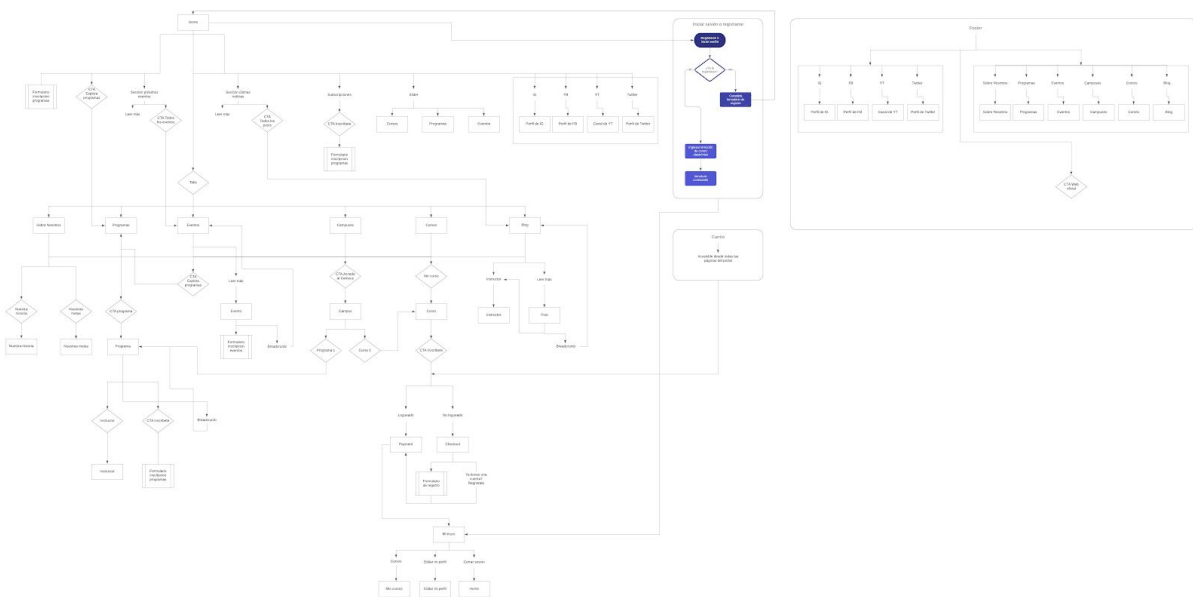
Home

Formulario inscripción programas

CTA Explora programas

Sección próximos eventos

Leer más

CTA Todos los eventos

Sección últimas noticias

Leer más

CTA Todas las pastillas

Suscripciones

CTA Inscríbete

Formulario inscripción programas

Slider

Cursos

Programas

Eventos

IG

FB

YT

Twitter

Perfil de IG

Perfil de FB

Canal de YT

Perfil de Twitter

Tabs

Sobre Nosotros

Programas

Eventos

Comunión

Cursos

Blog

Nuestra historia

Nuestras metas

Nuestra historia

Nuestras metas

CTA programa

Programa

CTA Explora programas

Leer más

Evento

Formulario inscripción eventos

Breadcrumb

CTA Accede al Campus

Campus

Programa 1

Curso 1

Mis cursos

Curso

CTA Inscríbete

Instructor

Leer más

Instructor

Post

Breadcrumb

Instructor

CTA Inscríbete

Breadcrumb

Instructor

Formulario inscripción programas

Logueado

No logueado

Payment

Checkout

Formulario de registro

Ya tienes una cuenta? Regístrate

Mi cuenta

Cursos

Editar mi perfil

Cerrar sesión

Mis cursos

Editar mi perfil

Home

Iniciar sesión o registrarse

Registrarse o iniciar sesión

Ya es registrado?

Completar formulario de registro

Ingresar formulario de acceso (datos)

Acceder a su cuenta

Footer

IG

FB

YT

Twitter

Perfil de IG

Perfil de FB

Canal de YT

Perfil de Twitter

Sobre Nosotros

Programas

Eventos

Campus

Cursos

Blog

Sobre Nosotros

Programas

Eventos

Campus

Cursos

Blog

CTA Ayuda virtual

Cuenta

Accesible desde todas las páginas del portal